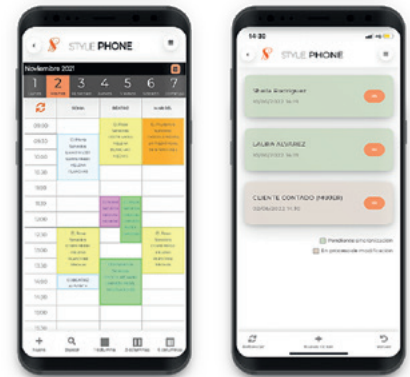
STYLE PHONE

Noviembre 2021

1
2
3
4
5
6
7

09:00
10:00
11:00
12:00
13:00
14:00
15:00
16:00

14:30

STYLE PHONE

Sheila Rodriguez
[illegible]

LAURA ALVAREZ
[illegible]

CLIENTE CONTADO (HOMBR)
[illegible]

Pendiente sincronización
En proceso de modificación